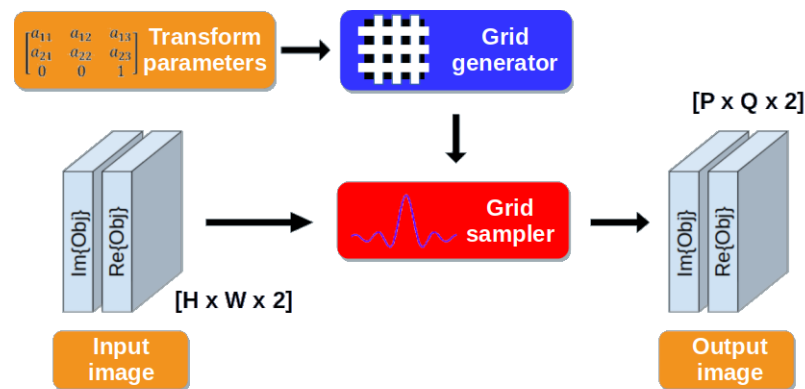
$\begin{bmatrix} a_{11} & a_{12} & a_{13} \\ a_{21} & a_{22} & a_{23} \\ 0 & 0 & 1 \end{bmatrix}$ Transform parameters

Grid generator

[P x Q x 2]

Im{Obj}

Re{Obj}

Grid sampler

Im{Obj}

Re{Obj}

[H x W x 2]

Input image

Output image